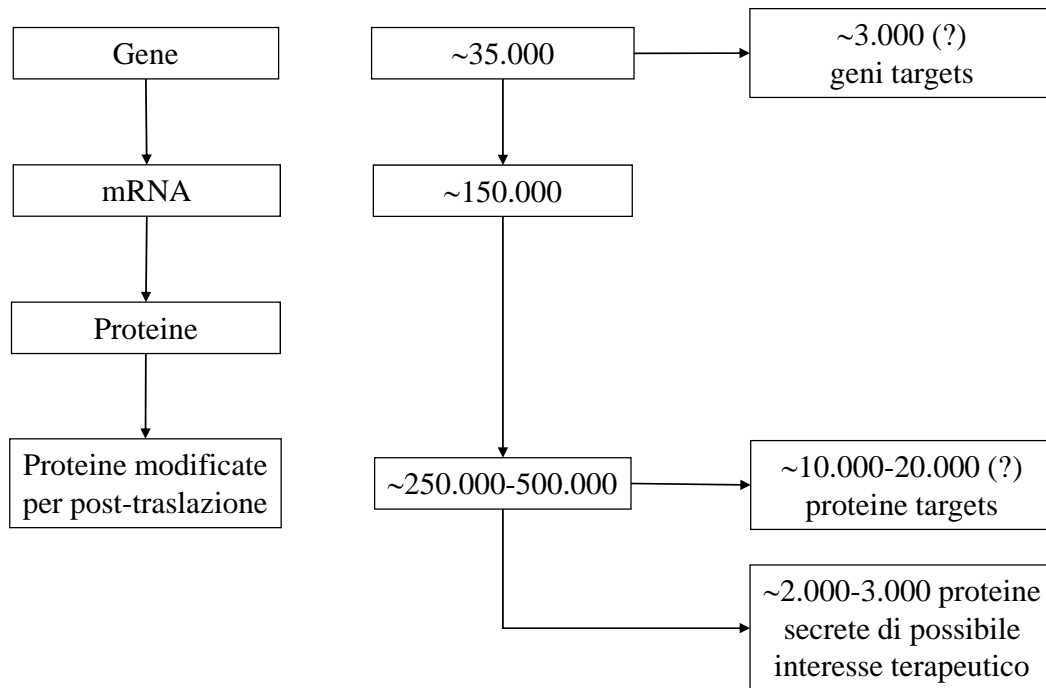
Gene

mRNA

Proteine

Proteine modificate per post-traslazione

~35.000

~3.000 (?) geni targets

~150.000

~250.000-500.000

~10.000-20.000 (?) proteine targets

~2.000-3.000 proteine secrete di possibile interesse terapeutico